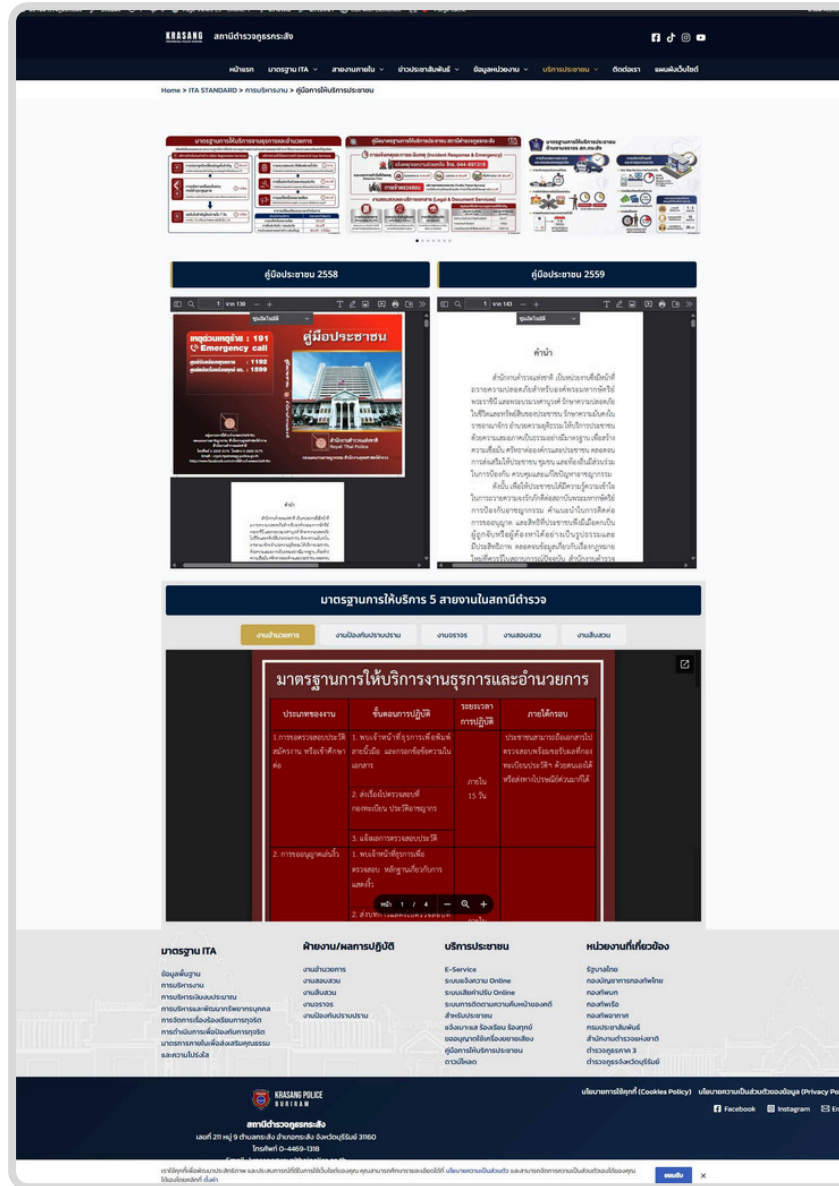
KRASANG สถานีตำรวจภูธรกระสัง

หน้าแรก มาตรฐาน ITA สายงานภายใน ข่าวประชาสัมพันธ์ ข้อมูลหน่วยงาน บริการประชาชน ติดต่อเรา แผนผังเว็บไซต์

Home > ITA STANDARD > การบริหารงาน > คู่มือการให้บริการประชาชน

คู่มือประชาชน 2558

คู่มือประชาชน 2559

1 จาก 130

1 จาก 143

เหตุด่วนเหตุร้าย : 191 Emergency call

คู่มือประชาชน

สำนักงานตำรวจแห่งชาติ Royal Thai Police

คำนำ

สำนักงานตำรวจแห่งชาติ เป็นหน่วยงานที่มีหน้าที่ อำนวยความปลอดภัยสำหรับองค์พระมหากษัตริย์ พระราชินี และพระบรมวงศานุวงศ์ รักษาความปลอดภัย ในชีวิตและทรัพย์สินของประชาชน รักษาความสงบเรียบร้อย ราชอาณาจักร อำนวยความยุติธรรม ให้บริการประชาชน ด้วยความเสมอภาคเป็นธรรมอย่างมีมาตรฐาน เพื่อสร้าง ความเชื่อมั่น ศรัทธาต่อองค์กรและประชาชน ตลอดจน การส่งเสริมให้ประชาชน ชุมชน และท้องถิ่นมีส่วนร่วม ในการป้องกัน ควบคุมและแก้ไขปัญหาอาชญากรรม

ดังนั้น เพื่อให้ประชาชนได้มีความรู้ความเข้าใจ ในการอำนวยความยุติธรรมที่ต่อสถานีตำรวจที่จัดให้ การป้องกันอาชญากรรม คำแนะนำในการติดต่อ การขออนุญาต และสิทธิประชาชนที่มีเมื่อตกเป็น ผู้ถูกจับหรือผู้ต้องหาได้อย่างเป็นรูปธรรมและ มีประสิทธิภาพ

มาตรฐานการให้บริการ 5 สายงานในสถานีตำรวจ

งานอำนวยการ งานป้องกันปราบปราม งานจราจร งานสอบสวน งานสืบสวน

มาตรฐานการให้บริการงานธุรการและอำนวยการ

| ประเภทของงาน | ขั้นตอนการปฏิบัติ | ระยะเวลาการปฏิบัติ | ภายใต้กรอบ |
|---|---|---|---|
| 1.การตรวจสอบประวัติสมัครงาน หรือเข้าศึกษาต่อ | 1. พบเจ้าหน้าที่ธุรการเพื่อพิมพ์ลายนิ้วมือ และกรอกข้อความในเอกสาร | ภายใน 15 วัน | ประชาชนสามารถติดตามผลการตรวจสอบพร้อมขอรับผลที่กองทะเบียนประวัติฯ ด้วยตนเองได้ หรือส่งทางไปรษณีย์ส่วนมาได้ |
| | 2. ส่งเรื่องไปตรวจสอบที่กองทะเบียน ประวัติอาชญากร | | |
| | 3. แจ้งผลการตรวจสอบประวัติ | | |
| 2. การขออนุญาตเล่นโบ้ว | 1. พบเจ้าหน้าที่ธุรการเพื่อตรวจสอบ หลักฐานเกี่ยวกับการแสดงรั้ว | | |
| | 2. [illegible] | | |

หน้า 1 / 4

มาตรฐาน ITA
ข้อมูลพื้นฐาน
การบริหารงาน
การบริหารเงินงบประมาณ
การบริหารและพัฒนาทรัพยากรบุคคล
การจัดการเรื่องร้องเรียนการทุจริต
การดำเนินการเพื่อป้องกันการทุจริต
มาตรการภายในเพื่อส่งเสริมคุณธรรม
และความโปร่งใส

ฝ่ายงาน/ผลการปฏิบัติ
งานอำนวยการ
งานสอบสวน
งานสืบสวน
งานจราจร
งานป้องกันปราบปราม

บริการประชาชน
E-Service
ระบบแจ้งความ Online
ระบบเสียค่าปรับ Online
ระบบการติดตามความคืบหน้าของคดี
สำหรับประชาชน
แจ้งเบาะแส ร้องเรียน ร้องทุกข์
ขออนุญาตใช้เครื่องขยายเสียง
คู่มือการให้บริการประชาชน
ดาวน์โหลด

หน่วยงานที่เกี่ยวข้อง
รัฐบาลไทย
กองบัญชาการกองทัพไทย
กองทัพบก
กองทัพเรือ
กองทัพอากาศ
กรมประชาสัมพันธ์
สำนักงานตำรวจแห่งชาติ
ตำรวจภูธรภาค 3
ตำรวจภูธรจังหวัดบุรีรัมย์

KRASANG POLICE BURIRAM
สถานีตำรวจภูธรกระสัง
เลขที่ 211 หมู่ 9 ตำบลกระสัง อำเภอกระสัง จังหวัดบุรีรัมย์ 31160
โทรศัพท์ 0-4469-1318

นโยบายการใช้คุกกี้ (Cookies Policy) นโยบายความเป็นส่วนตัวของข้อมูล (Privacy Po
Facebook Instagram En

เราใช้คุกกี้เพื่อพัฒนาประสิทธิภาพ และประสบการณ์ที่ดีในการใช้เว็บไซต์ของคุณ คุณสามารถศึกษารายละเอียดได้ที่ นโยบายความเป็นส่วนตัว และสามารถจัดการความเป็นส่วนตัวเองได้ของคุณได้เองโดยคลิกที่ ตั้งค่า
ยอมรับ